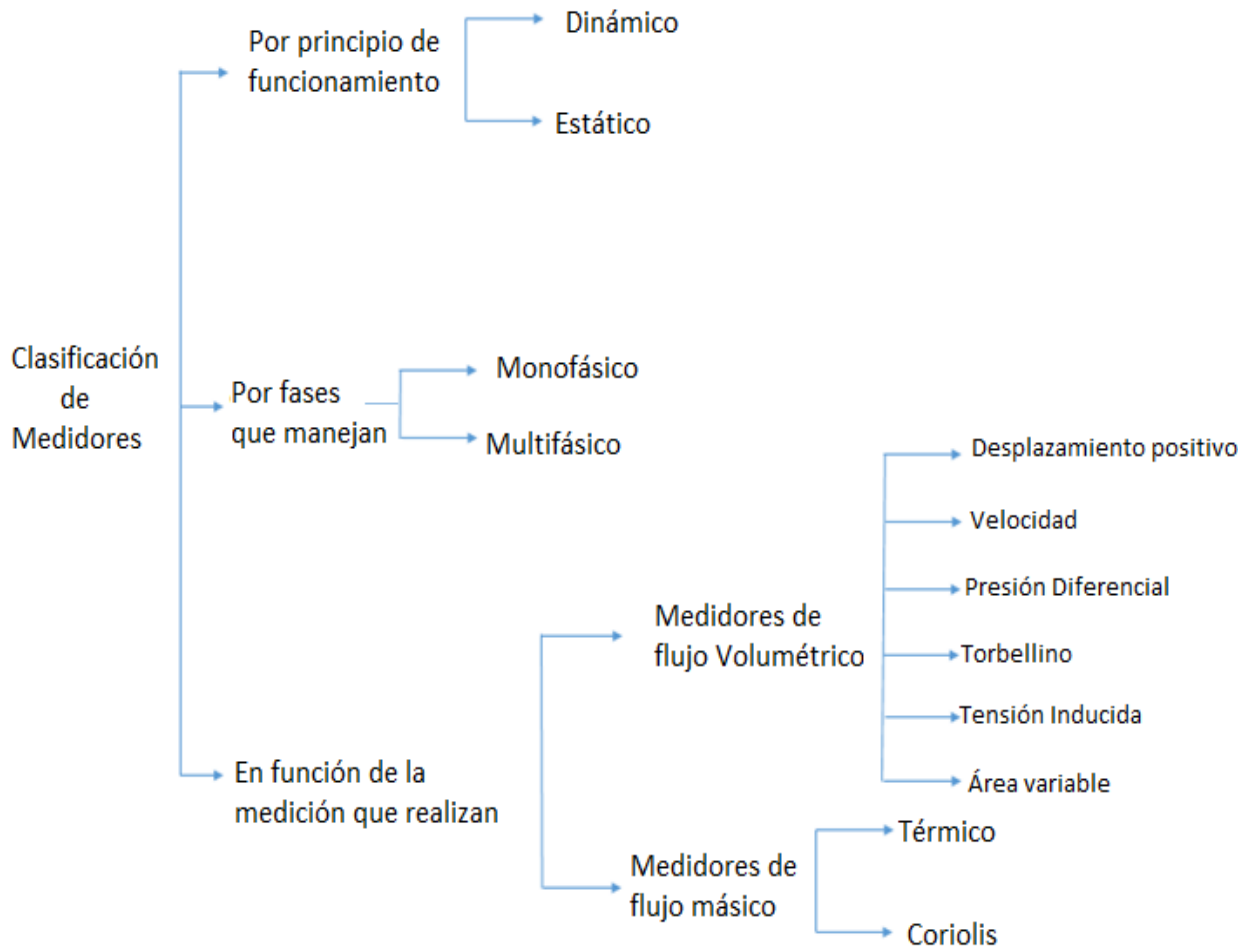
Clasificación de Medidores

Por principio de funcionamiento

Dinámico

Estático

Por fases que manejan

Monofásico

Multifásico

En función de la medición que realizan

Medidores de flujo Volumétrico

Desplazamiento positivo

Velocidad

Presión Diferencial

Torbellino

Tensión Inducida

Área variable

Medidores de flujo másico

Térmico

Coriolis